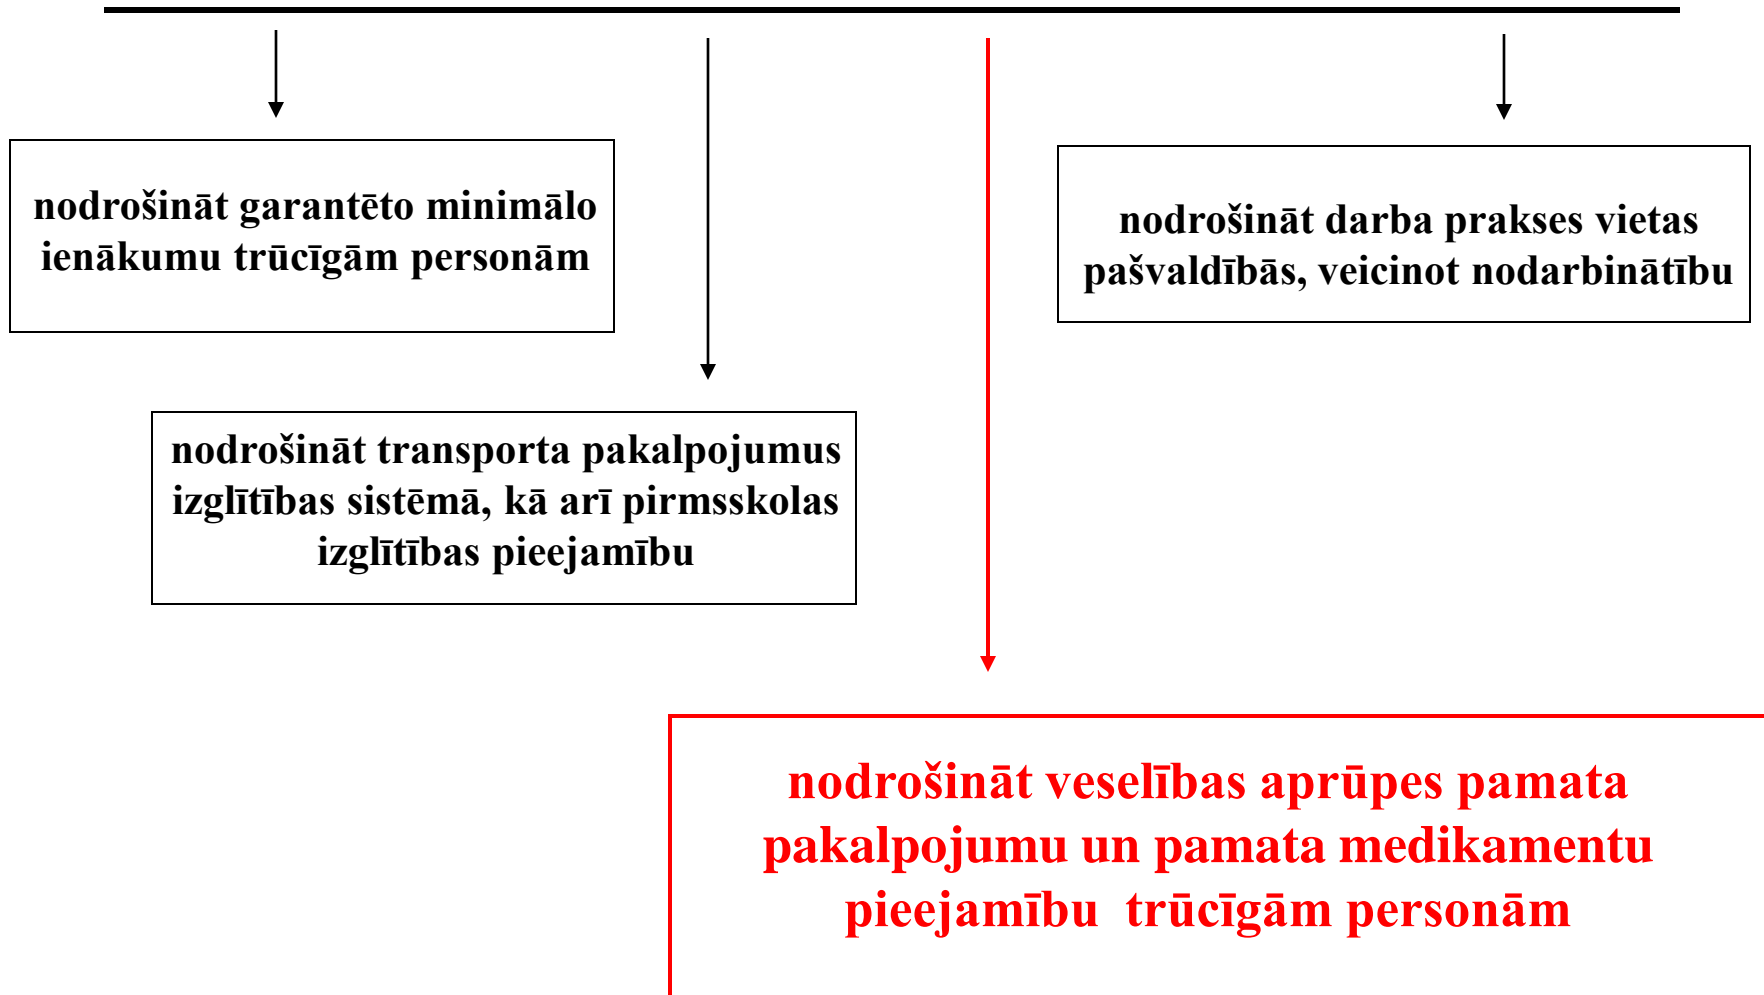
nodrošināt garantēto minimālo ienākumu trūcīgām personām

nodrošināt darba prakses vietas pašvaldībās, veicinot nodarbinātību

nodrošināt transporta pakalpojumus izglītības sistēmā, kā arī pirmsskolas izglītības pieejamību

nodrošināt veselības aprūpes pamata pakalpojumu un pamata medikamentu pieejamību trūcīgām personām